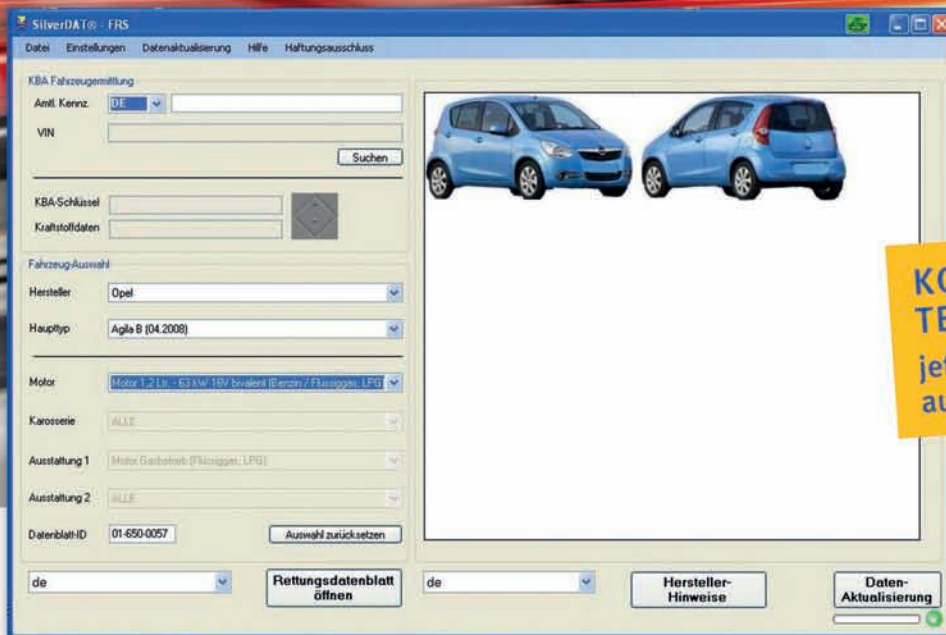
SilverDAT® - FRS

Datei Einstellungen Datenaktualisierung Hilfe Haftungsausschluss

KBA Fahrzeugermittlung

Amtl. Kennz. DE

VIN

Suchen

KBA-Schlüssel

Kraftstoffdaten

Fahrzeug-Auswahl

Hersteller Opel

Haupttyp Agila B (04.2008)

Motor Motor 1,2 Ltr. - 63 kW 16V bivalent (Benzin / Flüssiggas, LPG)

Karosserie ALLE

Ausstattung 1 Motor Gasbetrieb (Flüssiggas, LPG)

Ausstattung 2 ALLE

Datenblatt-ID 01-650-0057

Auswahl zurücksetzen

de

Rettungsdatenblatt öffnen

de

Hersteller-Hinweise

Daten-Aktualisierung

K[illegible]
TE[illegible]
je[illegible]
au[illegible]